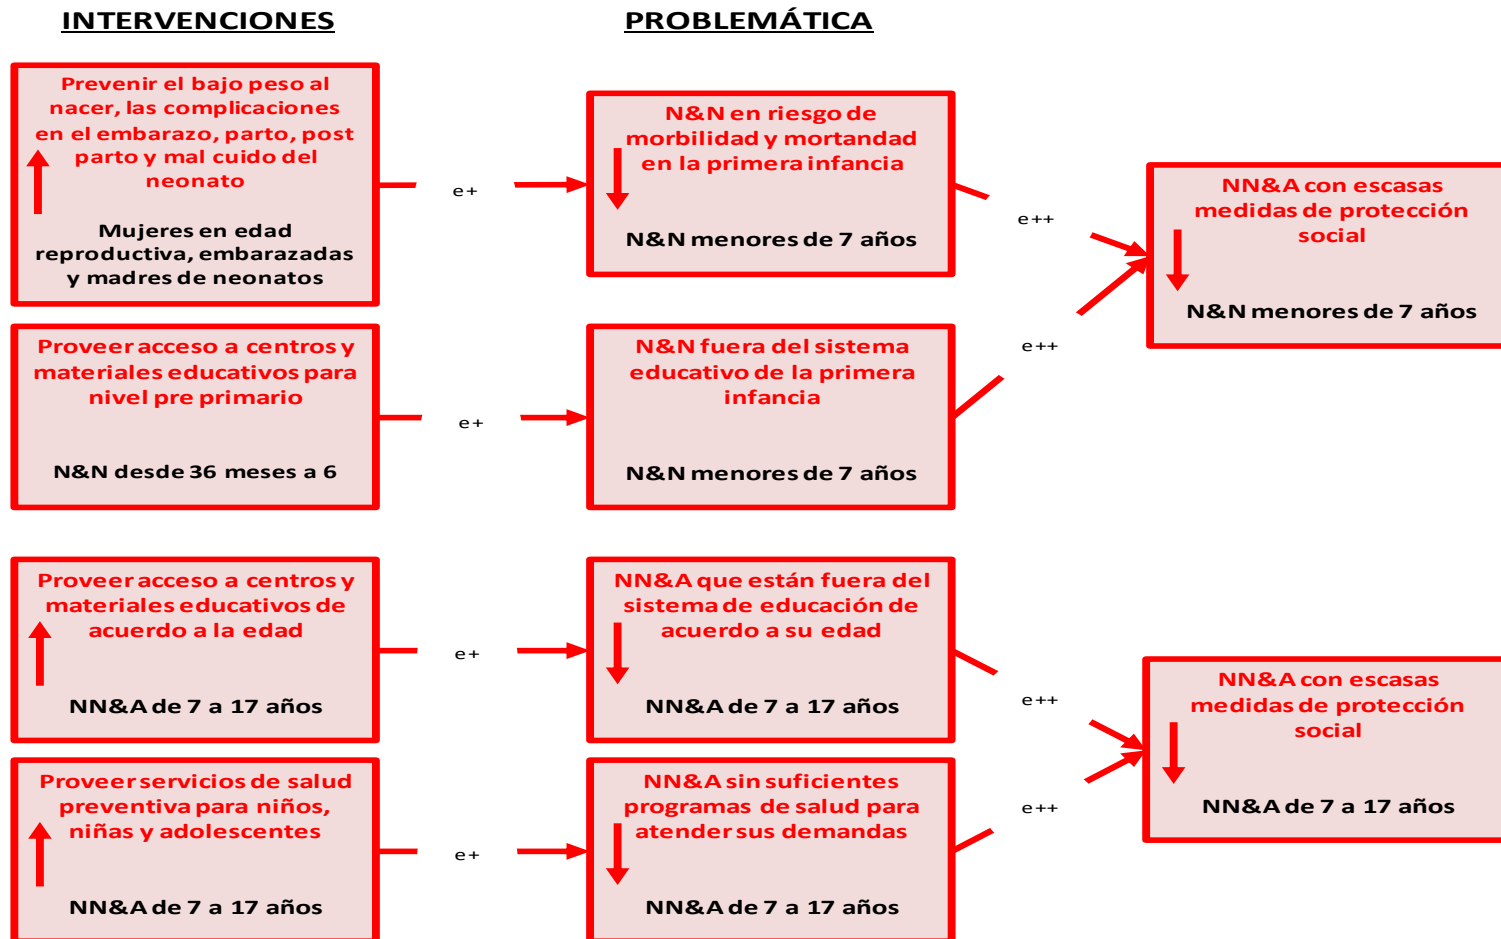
INTERVENCIONES

PROBLEMÁTICA

Prevenir el bajo peso al nacer, las complicaciones en el embarazo, parto, post parto y mal cuido del neonato

Mujeres en edad reproductiva, embarazadas y madres de neonatos

e+

N&N en riesgo de morbilidad y mortandad en la primera infancia

N&N menores de 7 años

e++

NN&A con escasas medidas de protección social

N&N menores de 7 años

Proveer acceso a centros y materiales educativos para nivel pre primario

N&N desde 36 meses a 6

e+

N&N fuera del sistema educativo de la primera infancia

N&N menores de 7 años

e++

Proveer acceso a centros y materiales educativos de acuerdo a la edad

NN&A de 7 a 17 años

e+

NN&A que están fuera del sistema de educación de acuerdo a su edad

NN&A de 7 a 17 años

e++

NN&A con escasas medidas de protección social

NN&A de 7 a 17 años

Proveer servicios de salud preventiva para niños, niñas y adolescentes

NN&A de 7 a 17 años

e+

NN&A sin suficientes programas de salud para atender sus demandas

NN&A de 7 a 17 años

e++